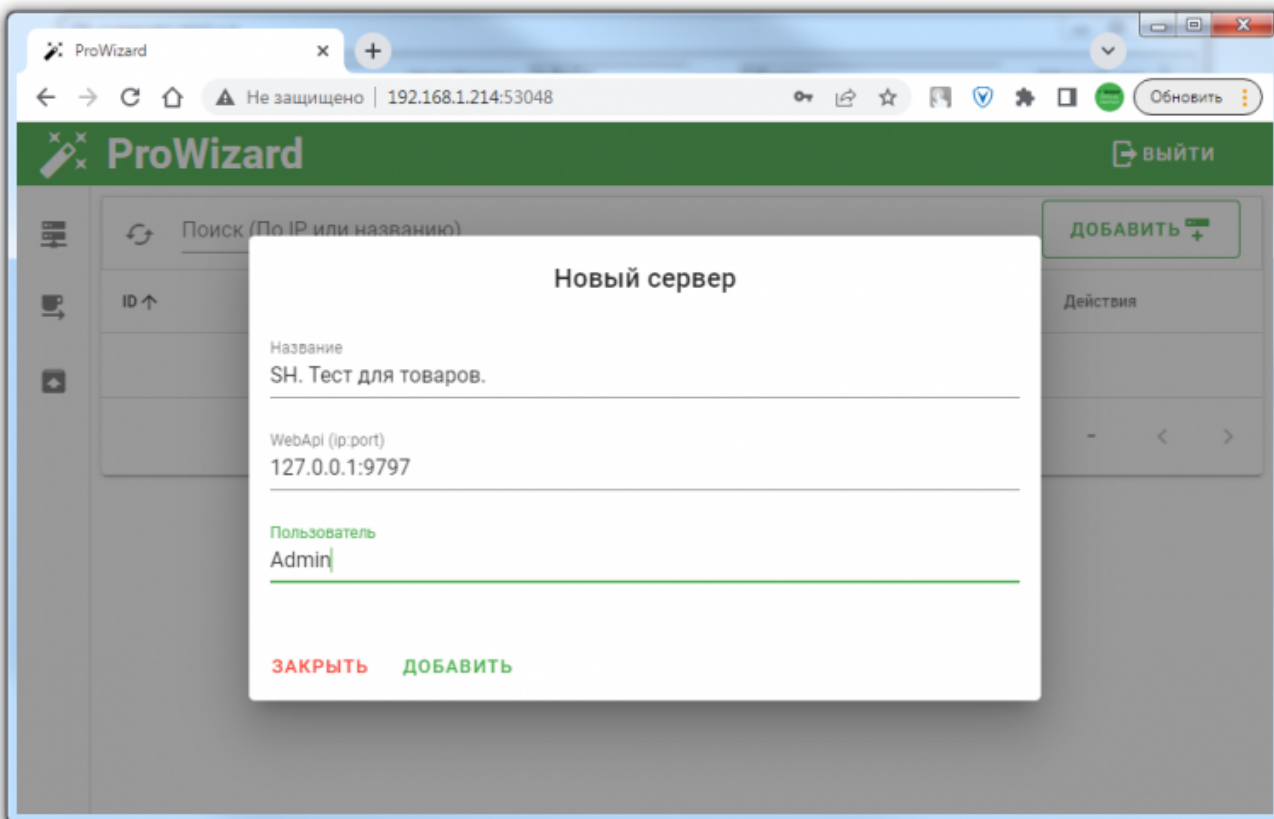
ProWizard ×

Не защищено | 192.168.1.214:53048

Обновить

ProWizard

ВЫЙТИ

Поиск (По IP или названию)

ДОБАВИТЬ

ID ↑

Действия

-

Новый сервер

Название
SH. Тест для товаров.

WebApi (ip:port)
127.0.0.1:9797

Пользователь
Admin

ЗАКРЫТЬ ДОБАВИТЬ